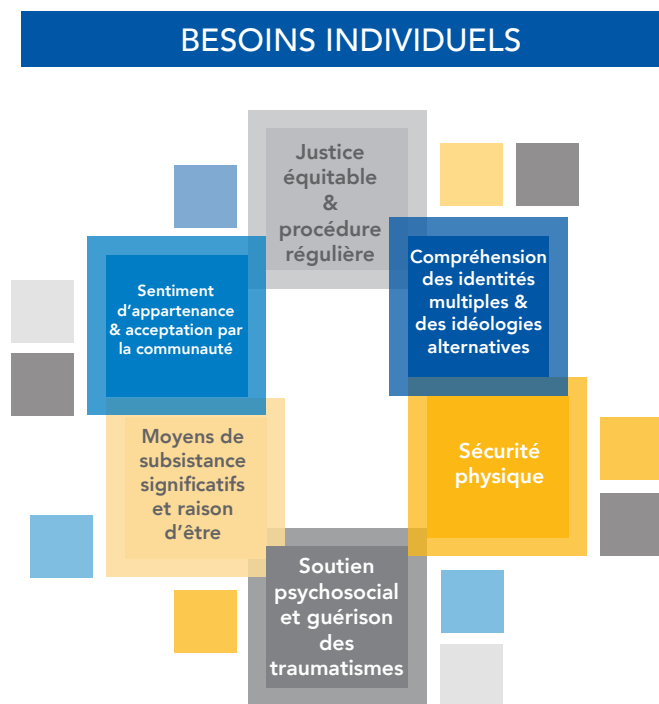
BESOINS INDIVIDUELS

Justice équitable & procédure régulière

Compréhension des identités multiples & des idéologies alternatives

Sécurité physique

Soutien psychosocial et guérison des traumatismes

Moyens de subsistance significatifs et raison d'être

Sentiment d'appartenance & acceptation par la communauté